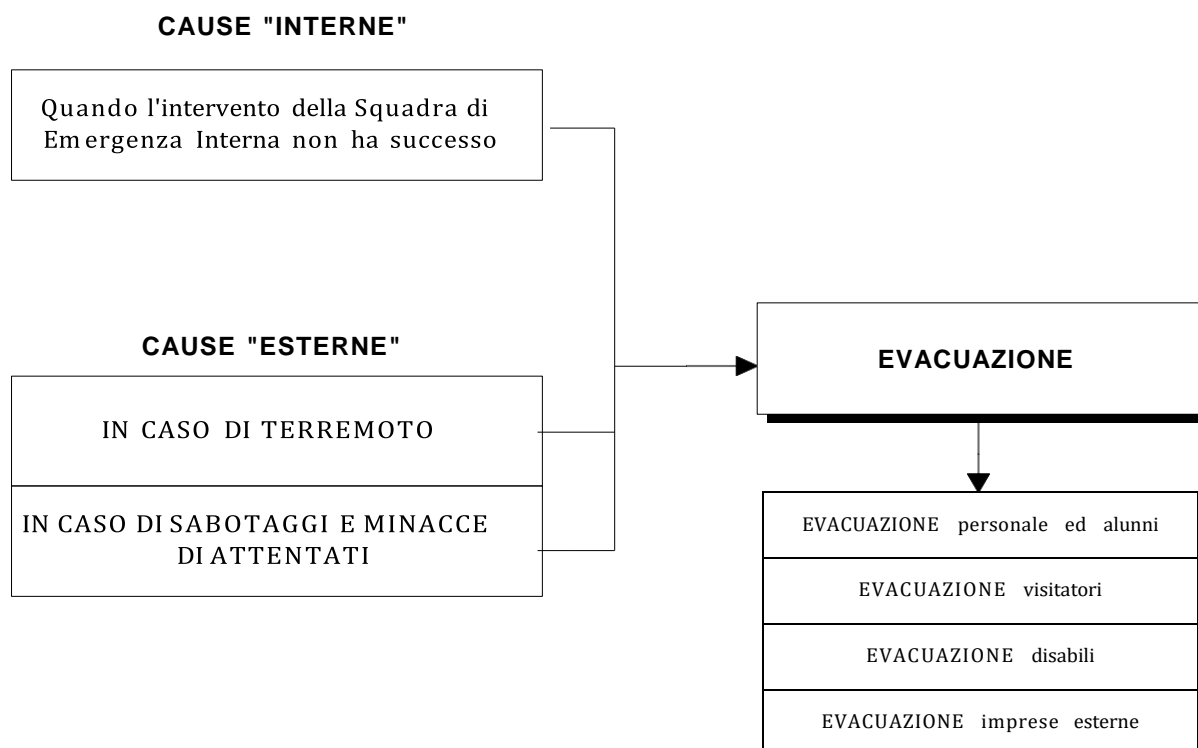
CAUSE "INTERNE"

Quando l'intervento della Squadra di Emergenza Interna non ha successo

CAUSE "ESTERNE"

IN CASO DI TERREMOTO

IN CASO DI SABOTAGGI E MINACCE DI ATTENTATI

EVACUAZIONE

EVACUAZIONE personale ed alunni

EVACUAZIONE visitatori

EVACUAZIONE disabili

EVACUAZIONE imprese esterne